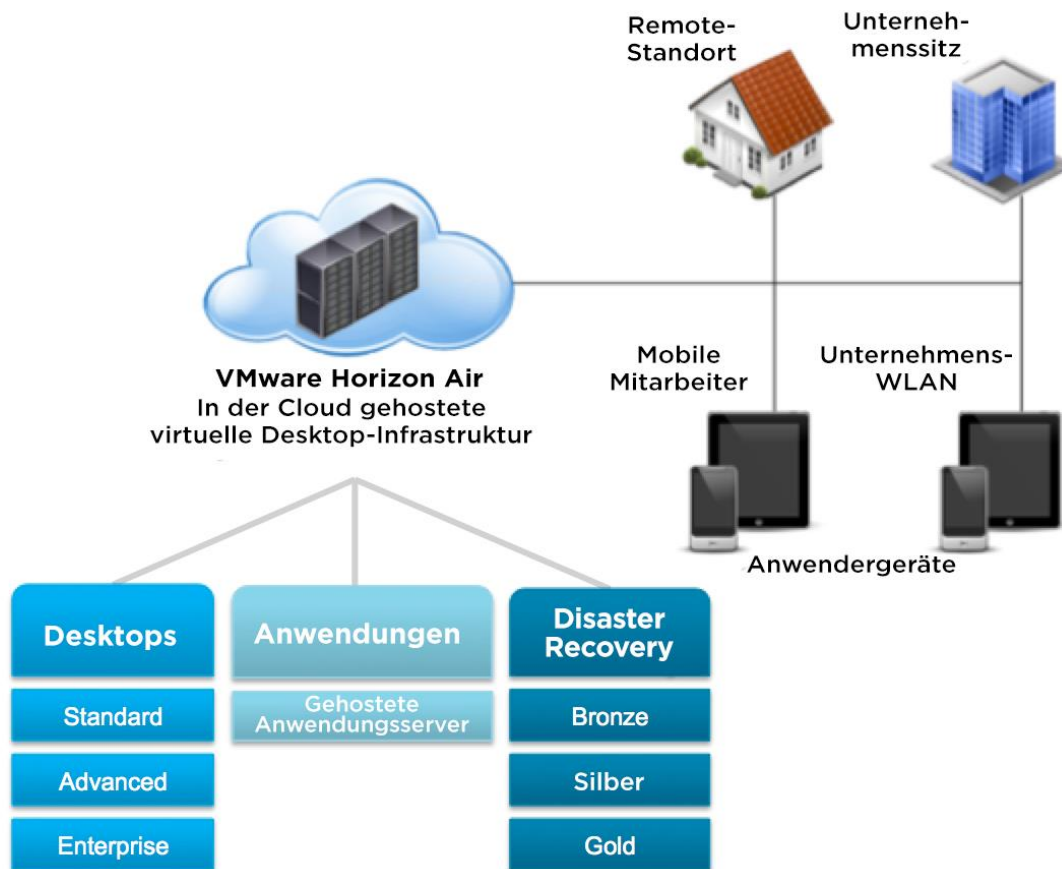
Remote-Standort

Unternehmenssitz

VMware Horizon Air
In der Cloud gehostete virtuelle Desktop-Infrastruktur

Mobile Mitarbeiter

Unternehmens-WLAN

Anwendergeräte

Desktops

Standard

Advanced

Enterprise

Anwendungen

Gehostete Anwendungsserver

Disaster Recovery

Bronze

Silber

Gold